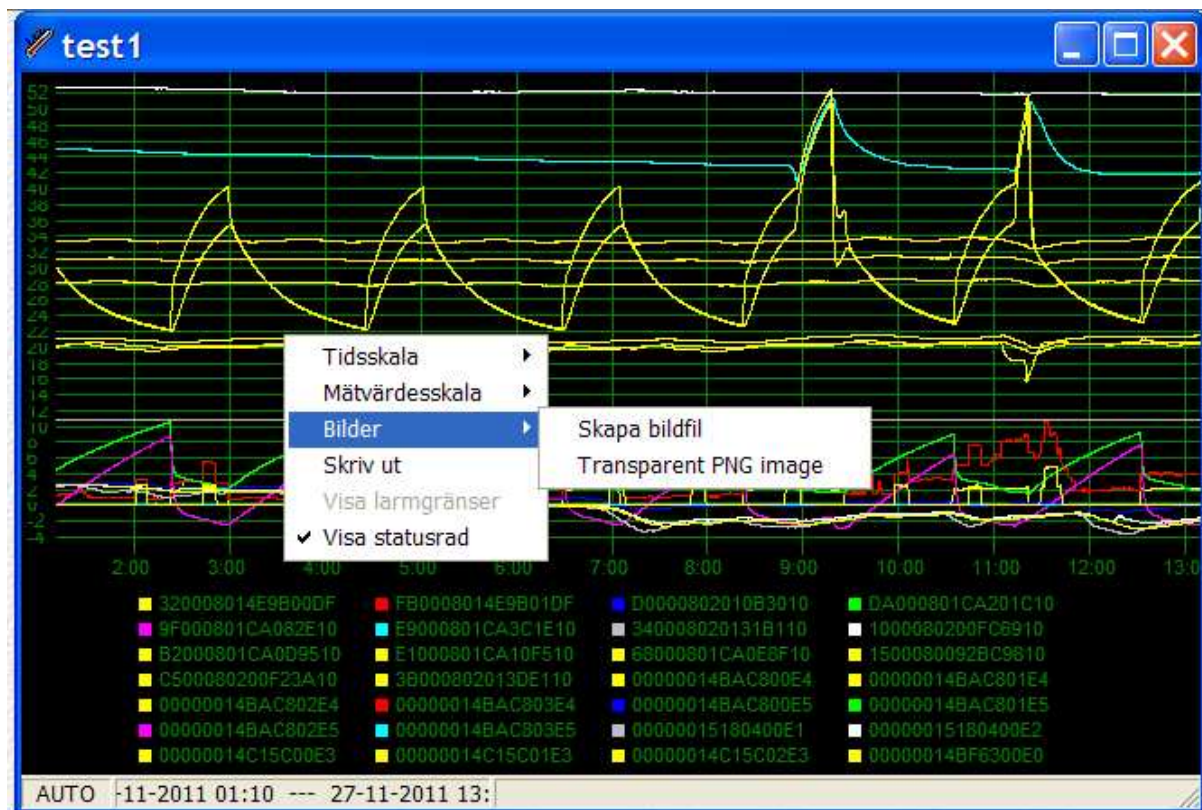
test1

52
50
48
46
44
42
40
38
36
34
32
30
28
26
24
22
20
18
16
14
12
10
8
6
4
2
0
-2
-4

2:00 3:00 4:00 5:00 6:00 7:00 8:00 9:00 10:00 11:00 12:00 13:0

Tidsskala
Mätvärdesskala
Bilder
Skriv ut
Visa larmgränser
✔ Visa statusrad

Skapa bildfil
Transparent PNG image

320008014E9B00DF
9F000801CA082E10
B2000801CA0D9510
C500080200F23A10
00000014BAC802E4
00000014BAC802E5
00000014C15C00E3

FB0008014E9B01DF
E9000801CA3C1E10
E1000801CA10F510
3B000802013DE110
00000014BAC803E4
00000014BAC803E5
00000014C15C01E3

D00008020 10B3010
340008020131B110
68000801CA0E8F10
00000014BAC800E4
00000014BAC800E5
00000015180400E1
00000014C15C02E3

DA000801CA201C10
1000080200FC6910
1500080092BC9810
00000014BAC801E4
00000014BAC801E5
00000015180400E2
00000014BF6300E0

AUTO -11-2011 01:10 --- 27-11-2011 13: